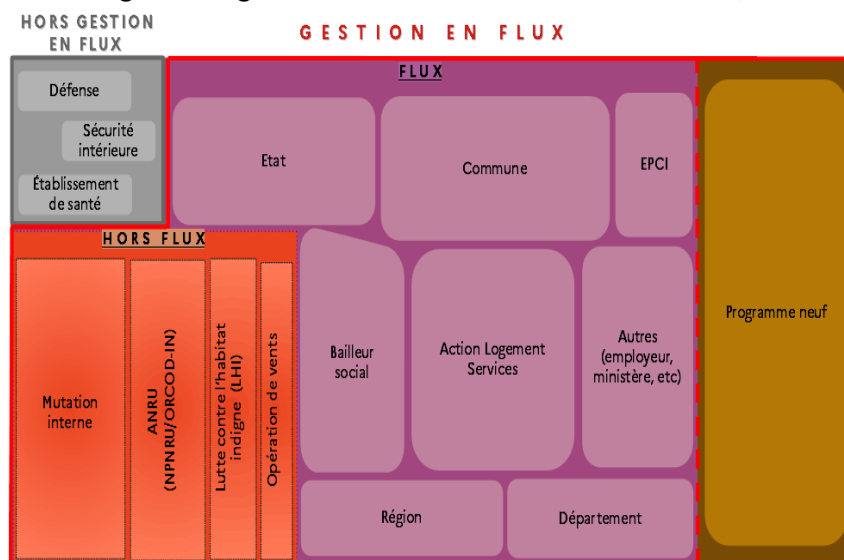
HORS GESTION EN FLUX

GESTION EN FLUX

Défense

Sécurité intérieure

Établissement de santé

FLUX

Etat

Commune

EPCI

Programme neuf

HORS FLUX

Mutation interne

ANRU (NPNRU/ORCOD-IN)

Lutte contre l'habitat indigne (LHI)

Opération de vents

Bailleur social

Action Logement Services

Autres (employeur, ministère, etc)

Région

Département